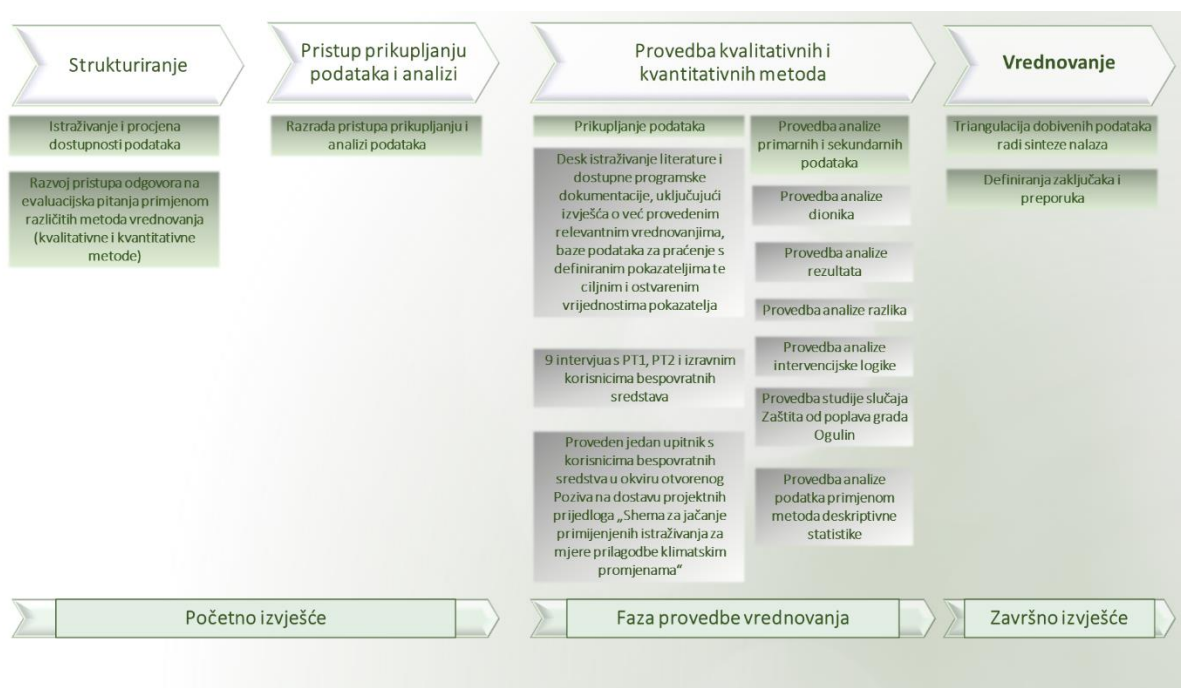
Strukturiranje

Istraživanje i procjena dostupnosti podataka

Razvoj pristupa odgovora na evaluacijska pitanja primjenom različitih metoda vrednovanja (kvalitativne i kvantitativne metode)

Pristup prikupljanju podataka i analizi

Razrada pristupa prikupljanju i analizi podataka

Provedba kvalitativnih i kvantitativnih metoda

Prikupljanje podataka

Desk istraživanje literature i dostupne programske dokumentacije, uključujući izvješća o već provedenim relevantnim vrednovanjima, baze podataka za praćenje s definiranim pokazateljima te ciljnim i ostvarenim vrijednostima pokazatelja

9 intervjua s PT1, PT2 i izravnim korisnicima bespovratnih sredstava

Proveden jedan upitnik s korisnicima bespovratnih sredstva u okviru otvorenog Poziva na dostavu projektnih prijedloga „Shema za jačanje primijenjenih istraživanja za mjere prilagodbe klimatskim promjenama"

Provedba analize primarnih i sekundarnih podataka

Provedba analize dionika

Provedba analize rezultata

Provedba analize razlika

Provedba analize intervencijske logike

Provedba studije slučaja Zaštita od poplava grada Ogulin

Provedba analize podatka primjenom metoda deskriptivne statistike

Vrednovanje

Triangulacija dobivenih podataka radi sinteze nalaza

Definiranja zaključaka i preporuka

Početno izvješće

Faza provedbe vrednovanja

Završno izvješće